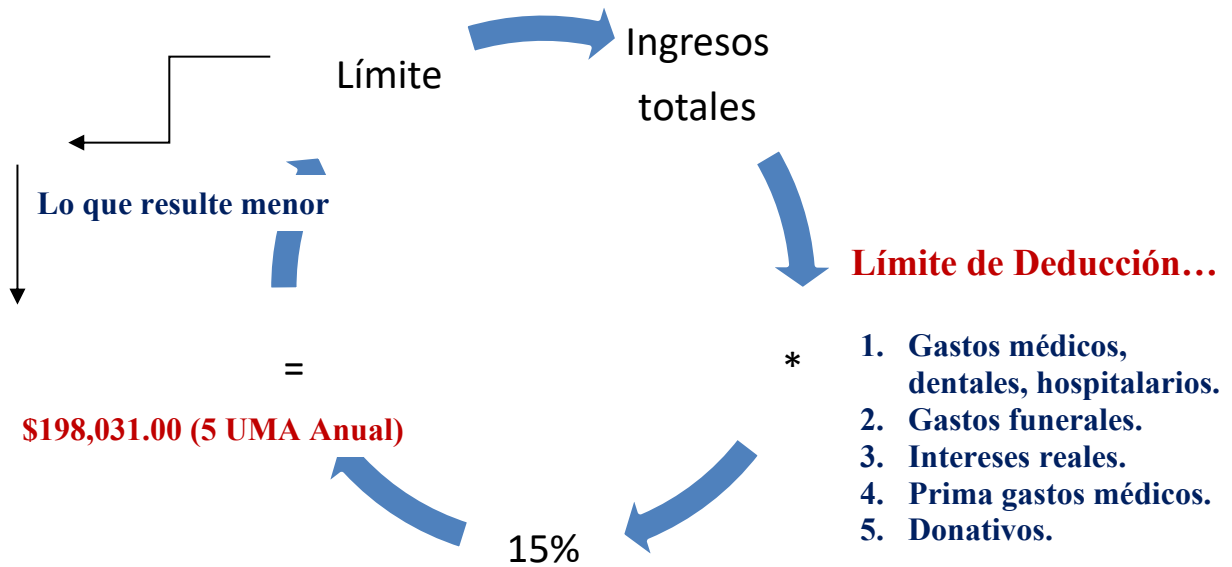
Límite

Ingresos totales

Límite de Deducción…

*

1. Gastos médicos, dentales, hospitalarios.
2. Gastos funerales.
3. Intereses reales.
4. Prima gastos médicos.
5. Donativos.

15%

=

$198,031.00 (5 UMA Anual)

Lo que resulte menor